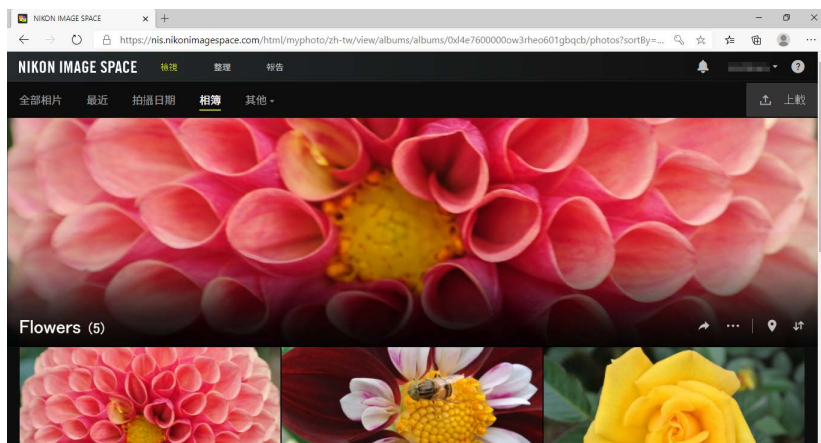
NIKON IMAGE SPACE ×

https://nis.nikonimagespace.com/html/mypage/zh-tw/view/albums/albums/0xl4e7600000ow3rheo601gbqcb/photos?sortBy=...

NIKON IMAGE SPACE 檢視 整理 報告

全部相片 最近 拍攝日期 相簿 其他

上載

Flowers (5)